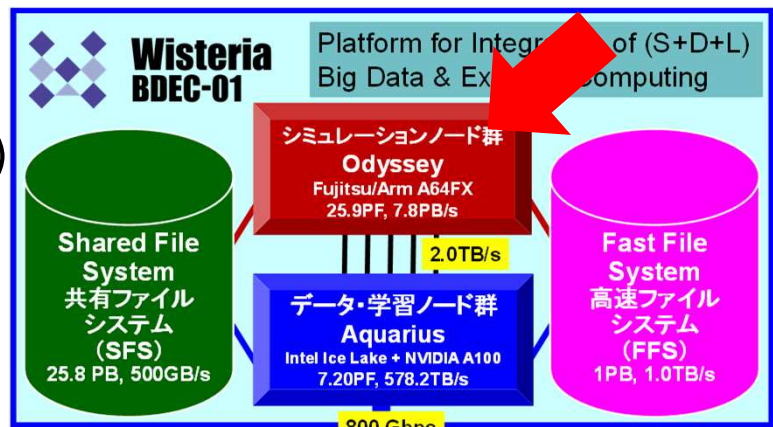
Wisteria
BDEC-01

Platform for Integr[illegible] of (S+D+L)
Big Data & Ex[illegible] Computing

シミュレーションノード群
Odyssey
Fujitsu/Arm A64FX
25.9PF, 7.8PB/s

2.0TB/s

Shared File System
共有ファイルシステム
(SFS)
25.8 PB, 500GB/s

データ・学習ノード群
Aquarius
Intel Ice Lake + NVIDIA A100
7.20PF, 578.2TB/s

Fast File System
高速ファイルシステム
(FFS)
1PB, 1.0TB/s

800 Gbps